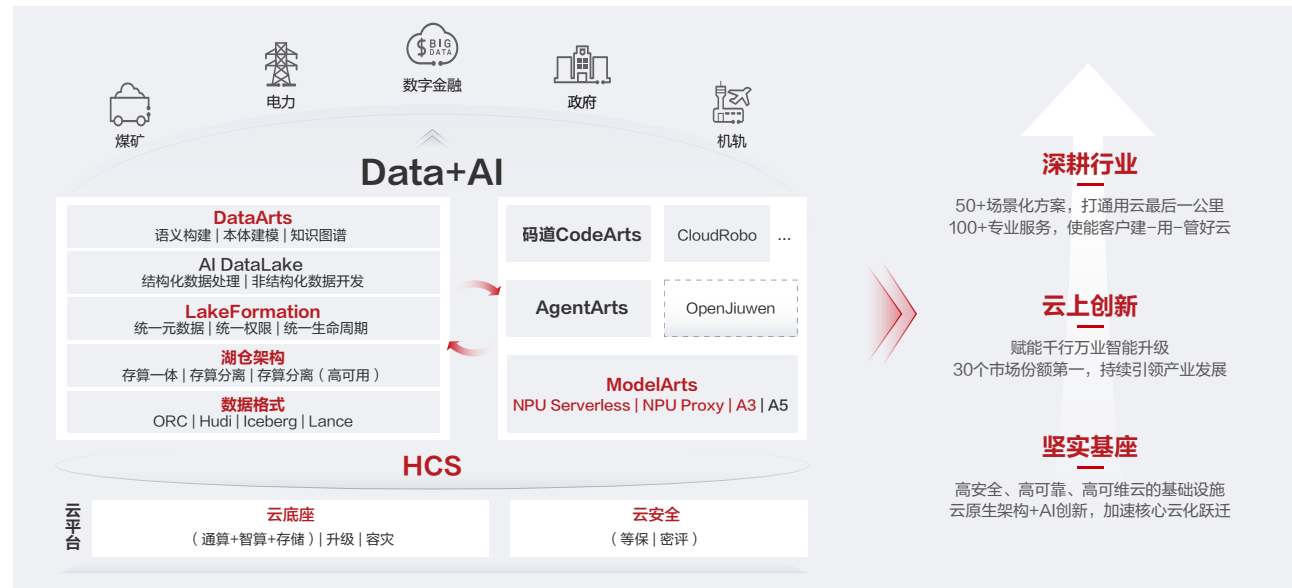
BIG DATA

电力

数字金融

政府

煤矿

机轨

Data+AI

DataArts
语义构建 | 本体建模 | 知识图谱

AI DataLake
结构化数据处理 | 非结构化数据开发

LakeFormation
统一元数据 | 统一权限 | 统一生命周期

湖仓架构
存算一体 | 存算分离 | 存算分离（高可用）

数据格式
ORC | Hudi | Iceberg | Lance

码道CodeArts

CloudRobo

...

AgentArts

OpenJiuwen

ModelArts
NPU Serverless | NPU Proxy | A3 | A5

HCS

云平台

云底座
（通算+智算+存储）| 升级 | 容灾

云安全
（等保 | 密评）

深耕行业
50+场景化方案，打通用云最后一公里
100+专业服务，使能客户建-用-管好云

云上创新
赋能千行万业智能升级
30个市场份额第一，持续引领产业发展

坚实基座
高安全、高可靠、高可维云的基础设施
云原生架构+AI创新，加速核心云化跃迁